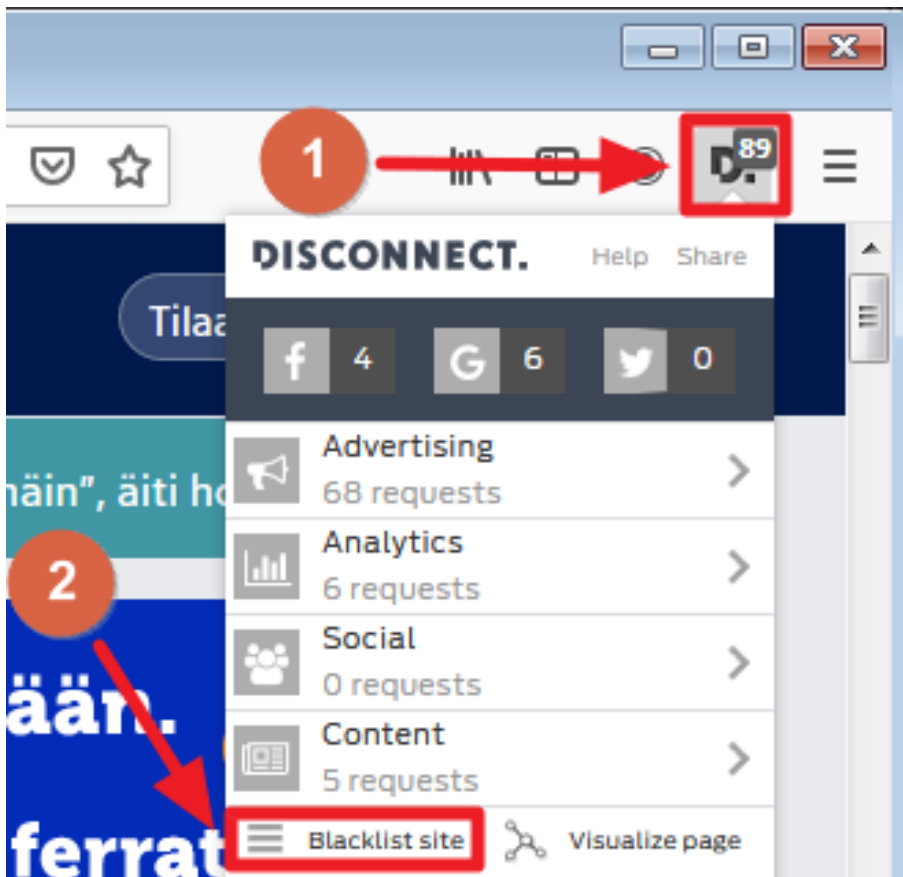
1

D. 89

DISCONNECT. Help Share

f 4 G 6 0

Tilaa

Advertising
68 requests

näin", äiti ho

Analytics
6 requests

2

Social
0 requests

ään.

Content
5 requests

ferrat

Blacklist site

Visualize page